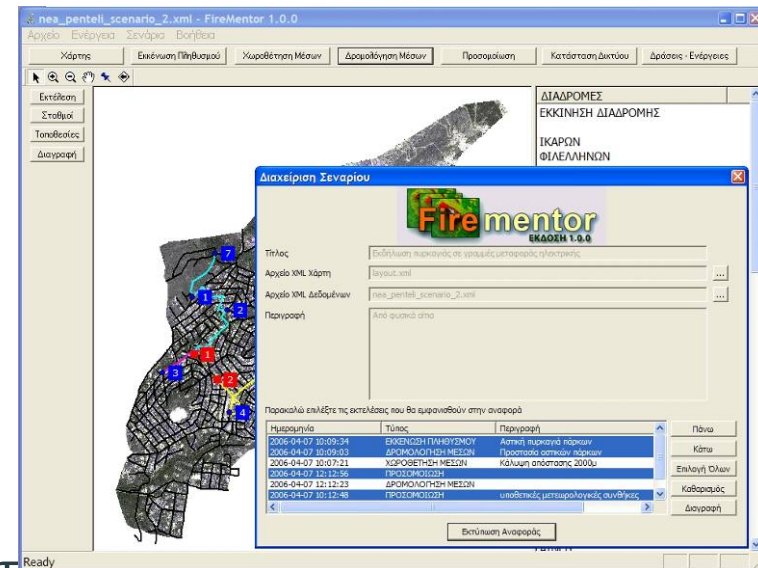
nea_penteli_scenario_2.xml - FireMentor 1.0.0

Αρχείο Ενέργεια Σενάρια Βοήθεια

Χάρτης | Εκκένωση Πληθυσμού | Χωροθέτηση Μέσων | Δρομολόγηση Μέσων | Προσομοίωση | Κατάσταση Δικτύου | Δράσεις - Ενέργειες

Εκτέλεση
Σταθμοί
Τοποθεσίες
Διαγραφή

ΔΙΑΔΡΟΜΕΣ
ΕΚΚΙΝΗΣΗ ΔΙΑΔΡΟΜΗΣ

ΙΚΑΡΩΝ
ΦΙΛΕΛΛΗΝΩΝ

7
1
2
1
3
2
4

Διαχείριση Σεναρίου

Firementor
ΕΚΔΟΣΗ 1.0.0

Τίτλος | Εκδήλωση πυρκαγιάς σε γραμμές μεταφοράς ηλεκτρικής
Αρχείο XML Χάρτη | layout.xml | ...
Αρχείο XML Δεδομένων | nea_penteli_scenario_2.xml | ...
Περιγραφή | Από φυσικό αίτιο

Παρακαλώ επιλέξτε τις εκτελέσεις που θα εμφανισθούν στην αναφορά

| Ημερομηνία | Τύπος | Περιγραφή |
|---|---|---|
| 2006-04-07 10:09:34 | ΕΚΚΕΝΩΣΗ ΠΛΗΘΥΣΜΟΥ | Αστική πυρκαγιά πάρκων |
| 2006-04-07 10:09:03 | ΔΡΟΜΟΛΟΓΗΣΗ ΜΕΣΩΝ | Προστασία αστικών πάρκων |
| 2006-04-07 10:07:21 | ΧΩΡΟΘΕΤΗΣΗ ΜΕΣΩΝ | Κάλυψη απόστασης 2000μ |
| 2006-04-07 12:12:56 | ΠΡΟΣΟΜΟΙΩΣΗ | |
| 2006-04-07 12:12:23 | ΔΡΟΜΟΛΟΓΗΣΗ ΜΕΣΩΝ | |
| 2006-04-07 10:12:48 | ΠΡΟΣΟΜΟΙΩΣΗ | υποθετικές μετεωρολογικές συνθήκες |

Πάνω
Κάτω
Επιλογή Όλων
Καθαρισμός
Διαγραφή

Εκτύπωση Αναφοράς

Ready